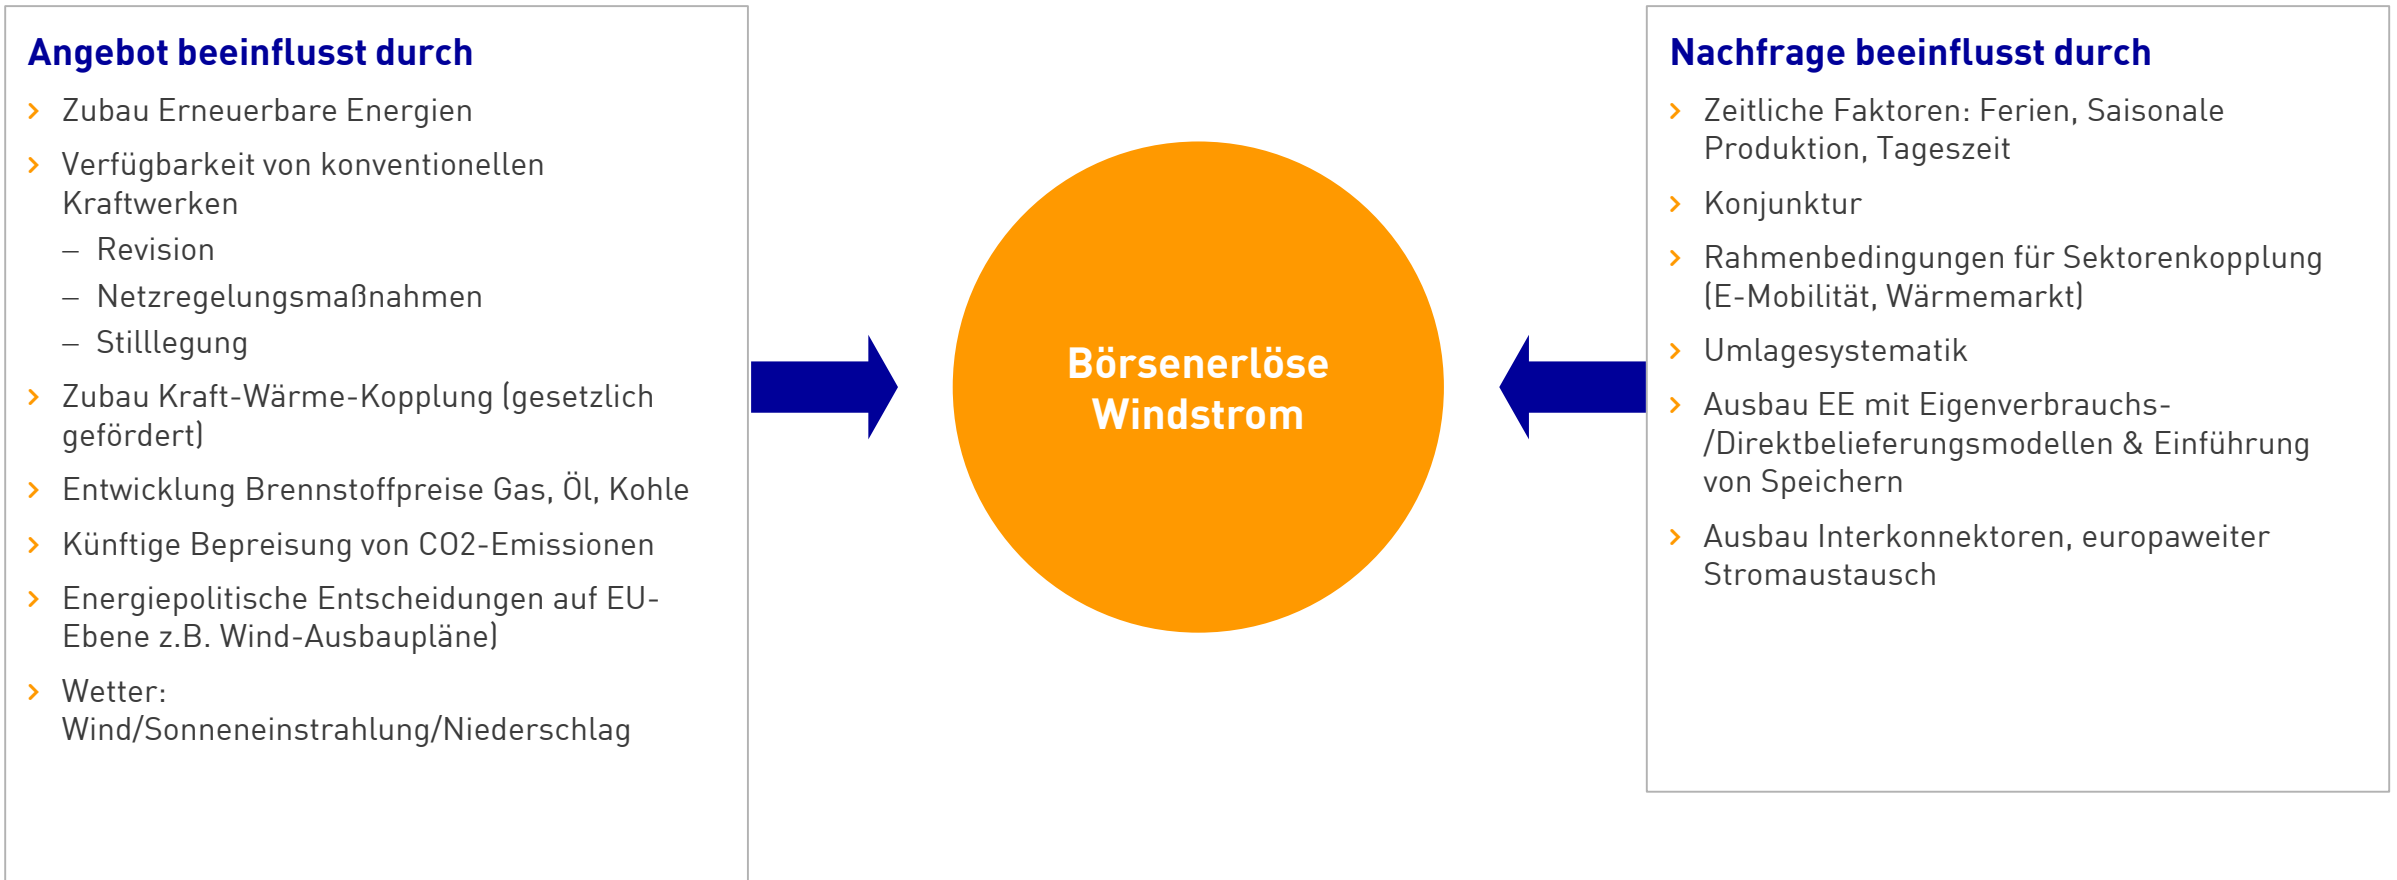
Angebot beeinflusst durch

› Zubau Erneuerbare Energien

› Verfügbarkeit von konventionellen Kraftwerken
– Revision
– Netzregelungsmaßnahmen
– Stilllegung

› Zubau Kraft-Wärme-Kopplung (gesetzlich gefördert)

› Entwicklung Brennstoffpreise Gas, Öl, Kohle

› Künftige Bepreisung von CO2-Emissionen

› Energiepolitische Entscheidungen auf EU-Ebene z.B. Wind-Ausbaupläne)

› Wetter: Wind/Sonneneinstrahlung/Niederschlag

Börsenerlöse Windstrom

Nachfrage beeinflusst durch

› Zeitliche Faktoren: Ferien, Saisonale Produktion, Tageszeit

› Konjunktur

› Rahmenbedingungen für Sektorenkopplung (E-Mobilität, Wärmemarkt)

› Umlagesystematik

› Ausbau EE mit Eigenverbrauchs- /Direktbelieferungsmodellen & Einführung von Speichern

› Ausbau Interkonnektoren, europaweiter Stromaustausch